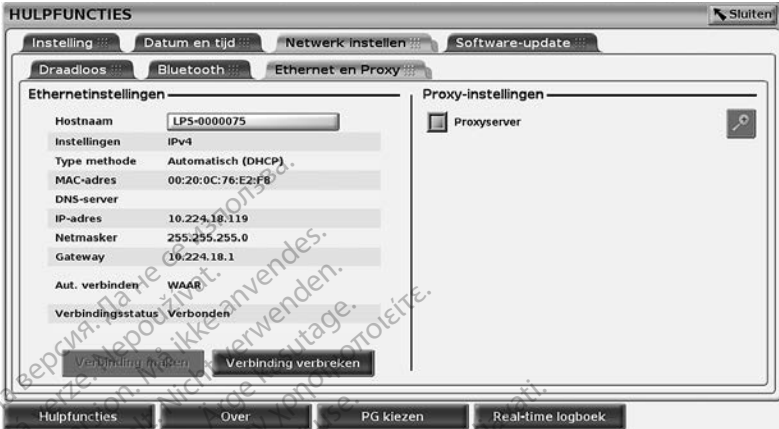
HULPFUNCTIES

Sluiten

Instelling | Datum en tijd | Netwerk instellen | Software-update

Draadloos | Bluetooth | Ethernet en Proxy

Ethernetinstellingen

| | |
|---|---|
| Hostnaam | LPS-0000075 |
| Instellingen | IPv4 |
| Type methode | Automatisch (DHCP) |
| MAC-adres | 00:20:0C:76:E2:F8 |
| DNS-server | |
| IP-adres | 10.224.18.119 |
| Netmasker | 255.255.255.0 |
| Gateway | 10.224.18.1 |
| Aut. verbinden | WAAR |
| Verbindingsstatus | Verbonden |

Verbinding maken

Verbinding verbreken

Proxy-instellingen

Proxyserver

Hulpfuncties | Over | PG kiezen | Real-time logboek

Версия. Не използвайте. Verze. Nepoužívat. Version. Ikke anvendes. Version. Nicht verwenden. Aegunud versioon. Ära kasuta. Έκδοση. Μην την χρησιμοποιείτε. Version. Ne pas utiliser. Versione. Non utilizzare.